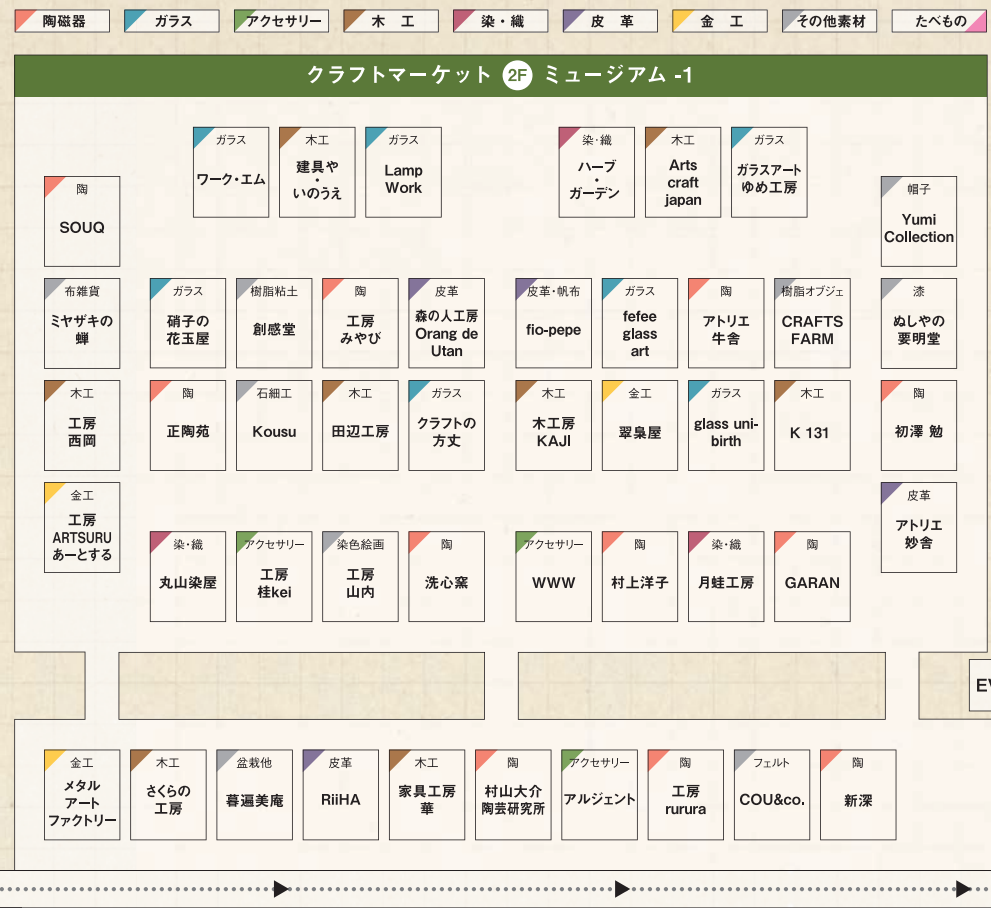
陶磁器 ガラス アクセサリー 木　工 染・織 皮　革 金　工 その他素材 たべもの

クラフトマーケット 2F ミュージアム -1

ガラス
ワーク・エム

木工
建具や・いのうえ

ガラス
Lamp Work

染・織
ハーブ・ガーデン

木工
Arts craft japan

ガラス
ガラスアートゆめ工房

陶
SOUQ

帽子
Yumi Collection

布雑貨
ミヤザキの蝉

ガラス
硝子の花玉屋

樹脂粘土
創感堂

陶
工房みやび

皮革
森の人工房 Orang de Utan

皮革・帆布
fio-pepe

ガラス
fefee glass art

陶
アトリエ牛舎

樹脂オブジェ
CRAFTS FARM

漆
ぬしやの要明堂

木工
工房西岡

陶
正陶苑

石細工
Kousu

木工
田辺工房

ガラス
クラフトの方丈

木工
木工房KAJI

金工
翠梟屋

ガラス
glass uni-birth

木工
K 131

陶
初澤 勉

金工
工房ARTSURUあーとする

皮革
アトリエ妙舎

染・織
丸山染屋

アクセサリー
工房桂kei

染色絵画
工房山内

陶
洗心窯

アクセサリー
WWW

陶
村上洋子

染・織
月蛙工房

陶
GARAN

EV

金工
メタルアートファクトリー

木工
さくらの工房

盆栽他
暮遍美庵

皮革
RiiHA

木工
家具工房華

陶
村山大介陶芸研究所

アクセサリー
アルジェント

陶
工房rurura

フェルト
COU&co.

陶
新深